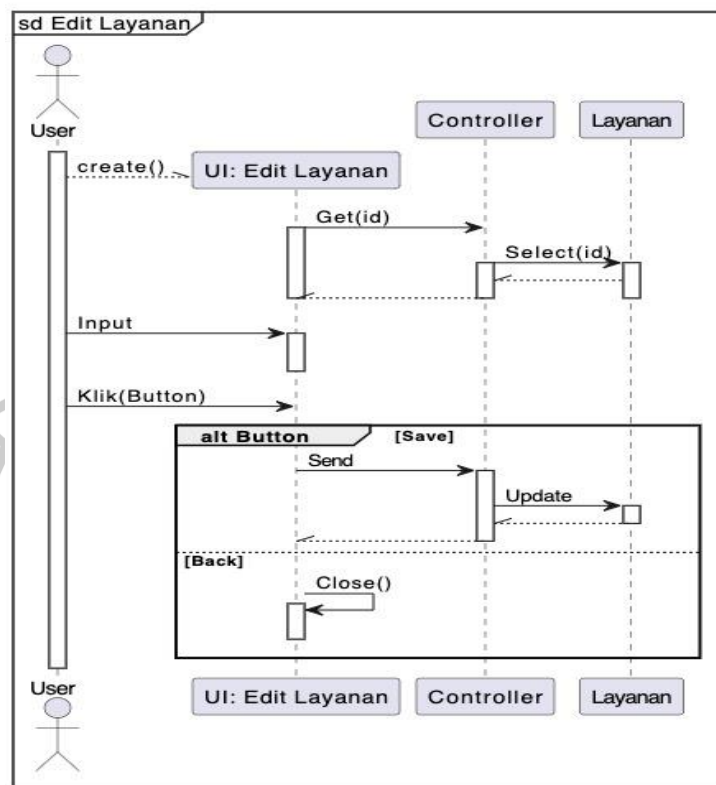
sd Edit Layanan

User

Controller

Layanan

create()

UI: Edit Layanan

Get(id)

Select(id)

Input

Klik(Button)

alt Button

[Save]

Send

Update

[Back]

Close()

User

UI: Edit Layanan

Controller

Layanan